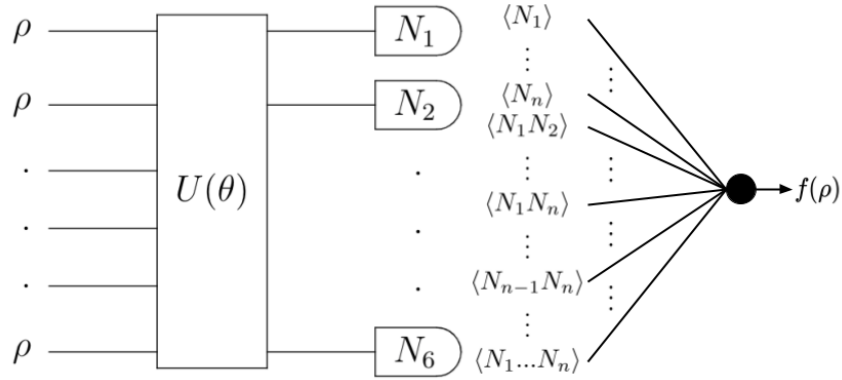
$\rho$
$\rho$
.
.
.
$\rho$

$U(\theta)$

$N_1$
$N_2$
.
.
.
$N_6$

$\langle N_1 \rangle$
$\vdots$
$\langle N_n \rangle$
$\langle N_1 N_2 \rangle$
$\vdots$
$\langle N_1 N_n \rangle$
$\vdots$
$\langle N_{n-1} N_n \rangle$
$\vdots$
$\langle N_1 ... N_n \rangle$

$\vdots$
$\vdots$
$\vdots$
$\vdots$

$f(\rho)$